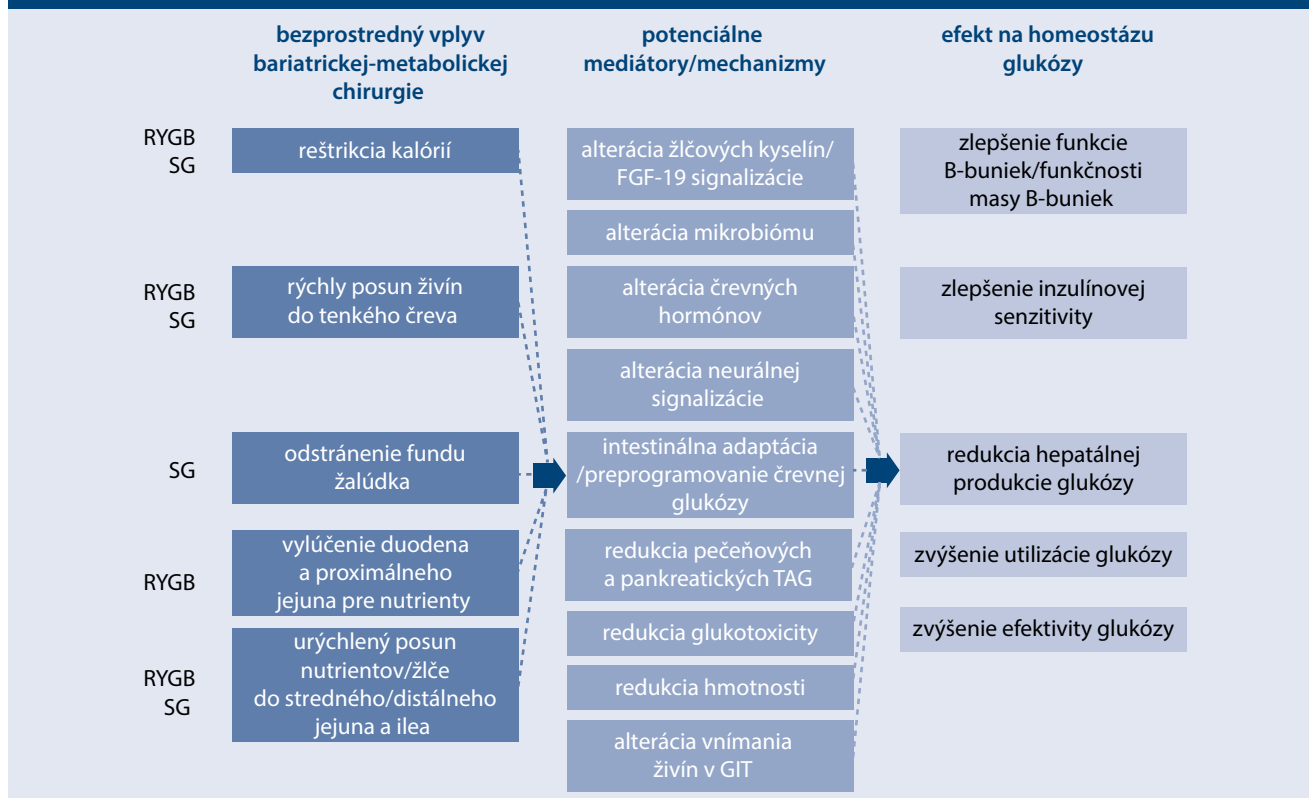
bezprostredný vplyv bariatrickej-metabolickej chirurgie

potenciálne mediátory/mechanizmy

efekt na homeostázu glukózy

RYGB
SG

reštrikcia kalórií

RYGB
SG

rýchly posun živín do tenkého čreva

SG

odstránenie fundu žalúdka

RYGB

vylúčenie duodena a proximálneho jejuna pre nutrienty

RYGB
SG

urýchlený posun nutrientov/žlče do stredného/distálneho jejuna a ilea

alterácia žlčových kyselín/ FGF-19 signalizácie

alterácia mikrobiómu

alterácia črevných hormónov

alterácia neurálnej signalizácie

intestinálna adaptácia /preprogramovanie črevnej glukózy

redukcia pečeňových a pankreatických TAG

redukcia glukotoxicity

redukcia hmotnosti

alterácia vnímania živín v GIT

zlepšenie funkcie B-buniek/funkčnosti masy B-buniek

zlepšenie inzulínovej senzitivity

redukcia hepatálnej produkcie glukózy

zvýšenie utilizácie glukózy

zvýšenie efektivity glukózy